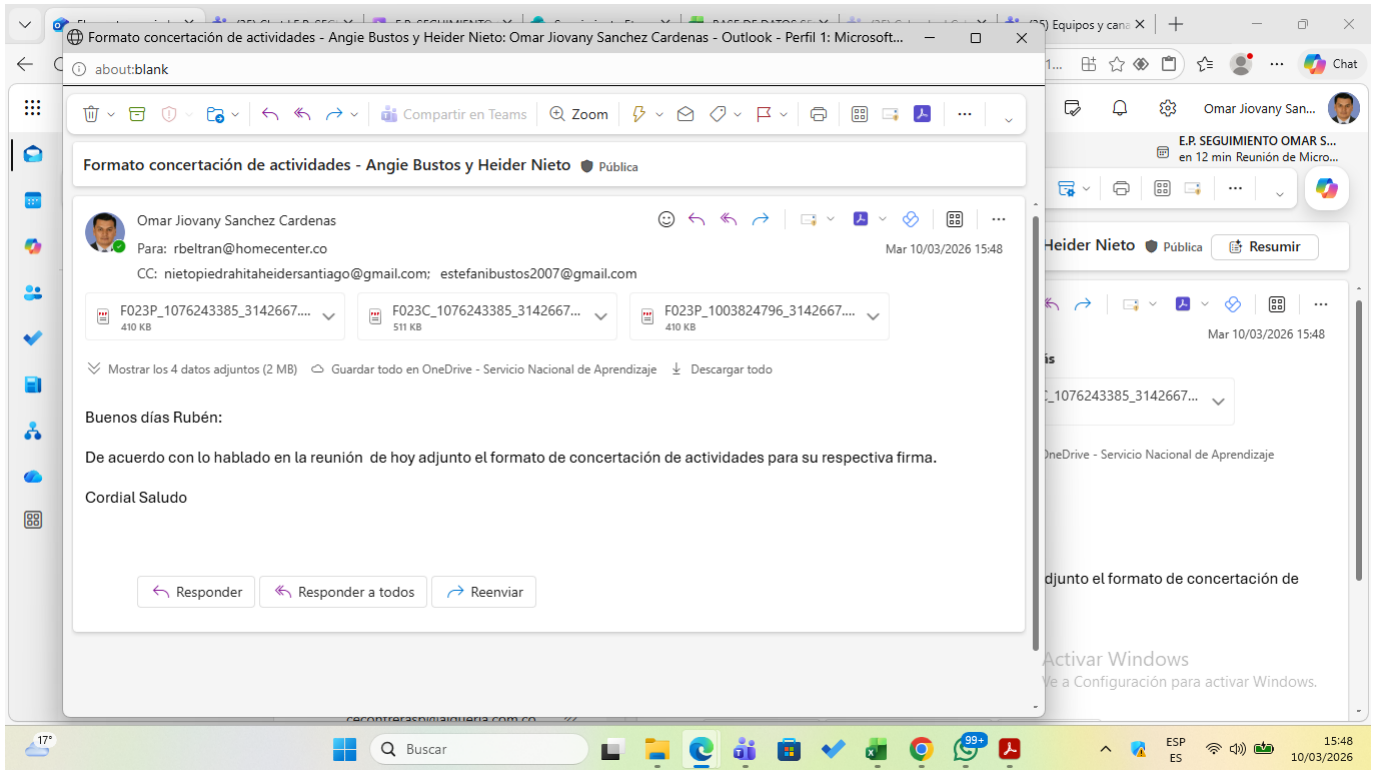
(25) Equipos y cana ×

Formato concertación de actividades - Angie Bustos y Heider Nieto: Omar Jiovany Sanchez Cardenas - Outlook - Perfil 1: Microsoft...

about:blank

Compartir en Teams | Zoom

Formato concertación de actividades - Angie Bustos y Heider Nieto  Pública

Omar Jiovany Sanchez Cardenas
Para: rbeltran@homecenter.co
CC: nietopiedrahitaheidersantiago@gmail.com; estefanibustos2007@gmail.com
Mar 10/03/2026 15:48

F023P_1076243385_3142667.... 410 KB
F023C_1076243385_3142667... 511 KB
F023P_1003824796_3142667.... 410 KB

Mostrar los 4 datos adjuntos (2 MB)  Guardar todo en OneDrive - Servicio Nacional de Aprendizaje  Descargar todo

Buenos días Rubén:

De acuerdo con lo hablado en la reunión de hoy adjunto el formato de concertación de actividades para su respectiva firma.

Cordial Saludo

Responder  Responder a todos  Reenviar

Chat
Omar Jiovany San...
E.P. SEGUIMIENTO OMAR S...
en 12 min Reunión de Micro...
Heider Nieto  Pública  Resumir
Mar 10/03/2026 15:48
C_1076243385_3142667...
OneDrive - Servicio Nacional de Aprendizaje
djunto el formato de concertación de
Activar Windows
Ve a Configuración para activar Windows.

17°  Buscar  99+  ESP ES  15:48 10/03/2026